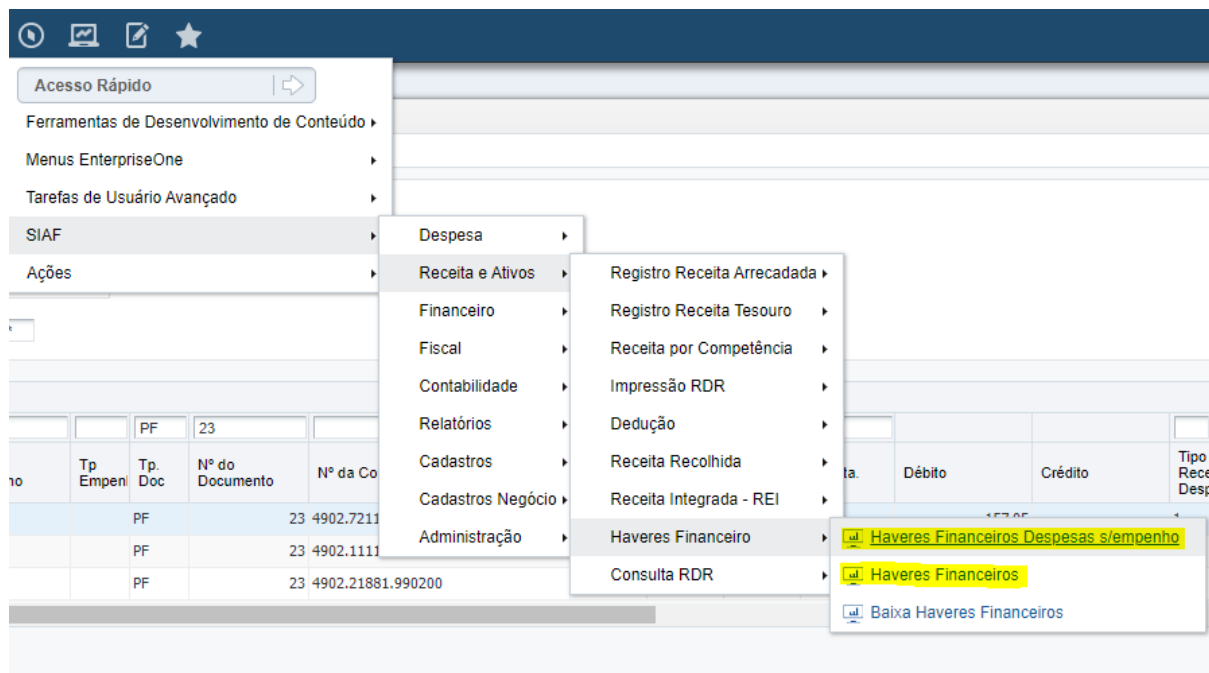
Acesso Rápido

Ferramentas de Desenvolvimento de Conteúdo ▸
Menus EnterpriseOne ▸
Tarefas de Usuário Avançado ▸
SIAF ▸
Ações ▸

Despesa ▸
Receita e Ativos ▸
Financeiro ▸
Fiscal ▸
Contabilidade ▸
Relatórios ▸
Cadastros ▸
Cadastros Negócio ▸
Administração ▸

Registro Receita Arrecadada ▸
Registro Receita Tesouro ▸
Receita por Competência ▸
Impressão RDR ▸
Dedução ▸
Receita Recolhida ▸
Receita Integrada - REI ▸
Haveres Financeiro ▸
Consulta RDR ▸

Haveres Financeiros Despesas s/empenho
Haveres Financeiros
Baixa Haveres Financeiros

| no | Tp Empenl | Tp. Doc | Nº do Documento | Nº da Co | ta. | Débito | Crédito | Tipo Rece Desp |
|---|---|---|---|---|---|---|---|---|
| | | PF | 23 | | | | | |
| | | PF | 23 | 4902.7211 | | | | |
| | | PF | 23 | 4902.1111 | | | | |
| | | PF | 23 | 4902.21881.990200 | | | | |